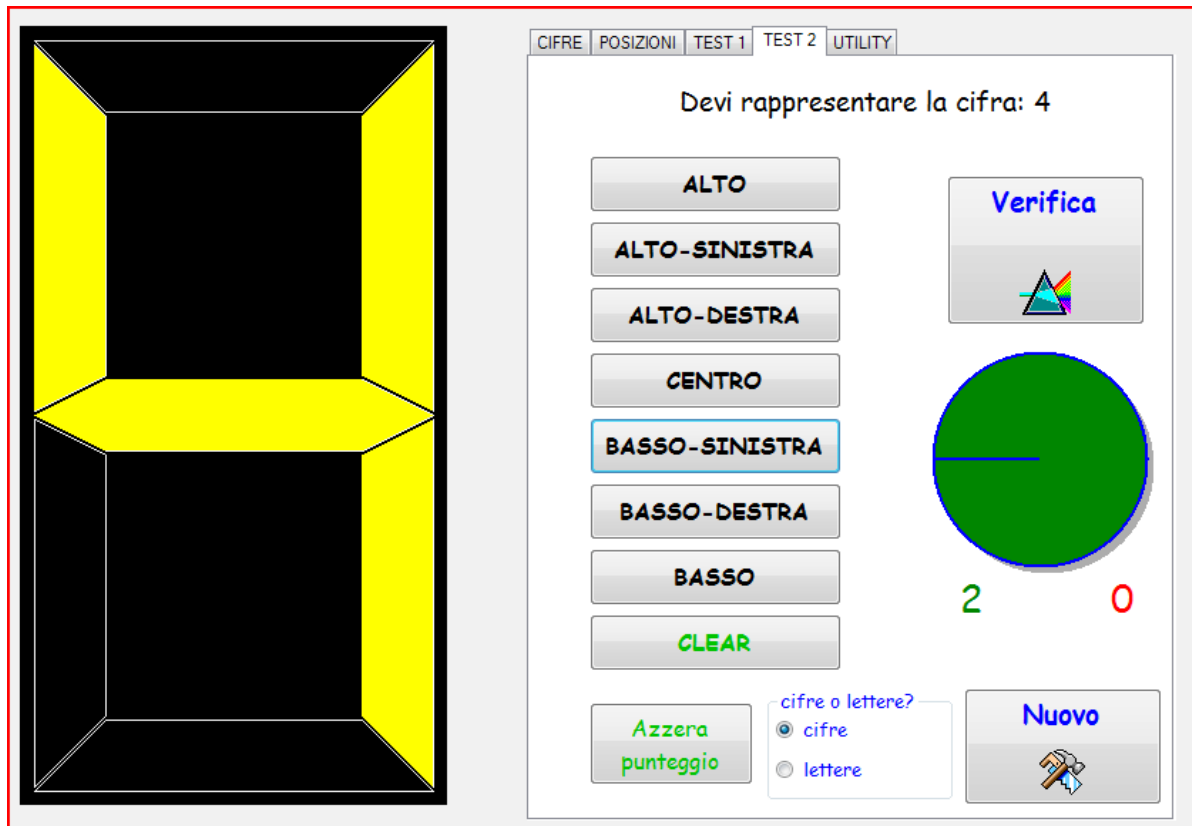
CIFRE | POSIZIONI | TEST 1 | TEST 2 | UTILITY

Devi rappresentare la cifra: 4

ALTO

ALTO-SINISTRA

ALTO-DESTRA

CENTRO

BASSO-SINISTRA

BASSO-DESTRA

BASSO

CLEAR

Verifica

2

0

Azzera punteggio

cifre o lettere?

cifre

lettere

Nuovo